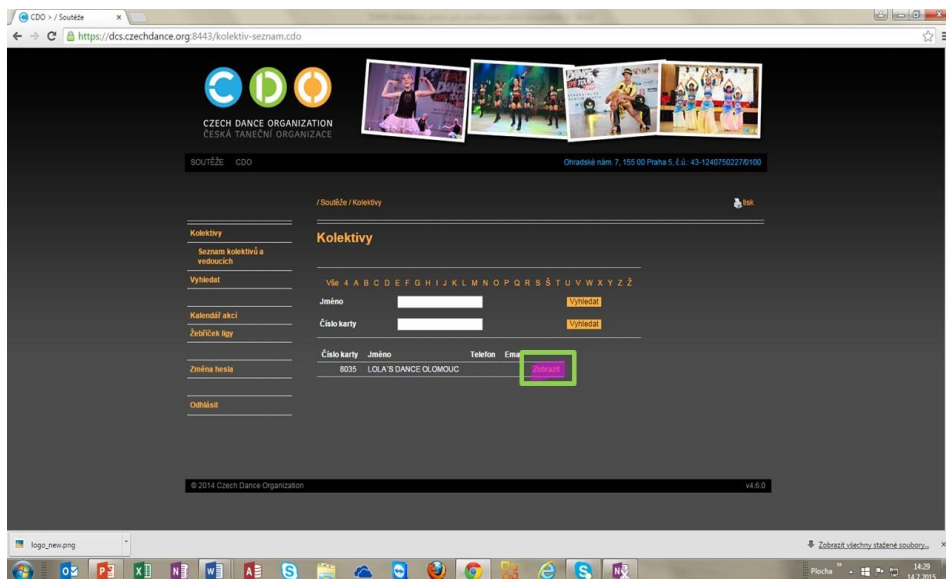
CDO > / Soutěže
https://dcs.czechdance.org:8443/kolektiv-seznam.cdo

CZECH DANCE ORGANIZATION
ČESKÁ TANEČNÍ ORGANIZACE

SOUTĚŽE CDO

Ohradské nám. 7, 155 00 Praha 5, č.ú.: 43-1240750227/0100

/ Soutěže / Kolektivy

tisk

Kolektivy
Seznam kolektivů a vedoucích
Vyhledat
Kalendář akcí
Žebříček ligy
Změna hesla
Odhlásit

Kolektivy

Vše 4 A B C D E F G H I J K L M N O P Q R S Š T U V W X Y Z Ž

Jméno Vyhledat

Číslo karty Vyhledat

| Číslo karty | Jméno | Telefon | Ema |
|---|---|---|---|
| 8035 | LOLA'S DANCE OLOMOUC | | Zobrazit |

© 2014 Czech Dance Organization

v4.6.0

logo_new.png

Zobrazit všechny stažené soubory...

Plocha

14:29
14.7.2015